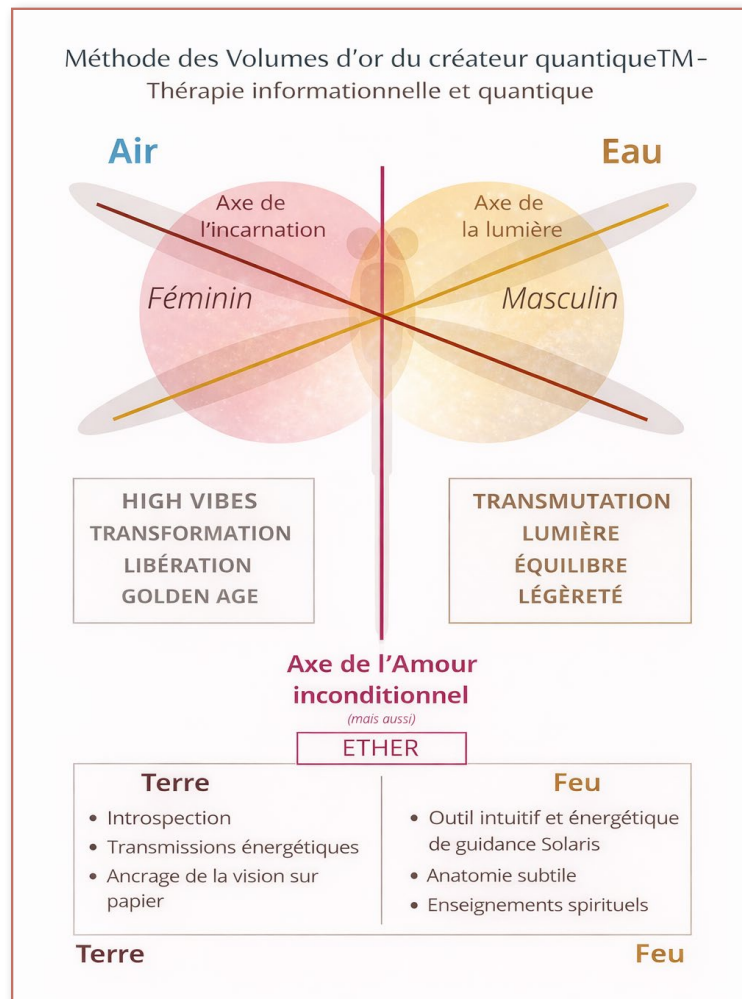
Méthode des Volumes d'or du créateur quantiqueTM-
Thérapie informationnelle et quantique

Air

Eau

Axe de l'incarnation

Axe de la lumière

Féminin

Masculin

HIGH VIBES
TRANSFORMATION
LIBÉRATION
GOLDEN AGE

TRANSMUTATION
LUMIÈRE
ÉQUILIBRE
LÉGÈRETÉ

Axe de l'Amour inconditionnel
(mais aussi)
ETHER

Terre
• Introspection
• Transmissions énergétiques
• Ancrage de la vision sur papier

Feu
• Outil intuitif et énergétique de guidance Solaris
• Anatomie subtile
• Enseignements spirituels

Terre

Feu